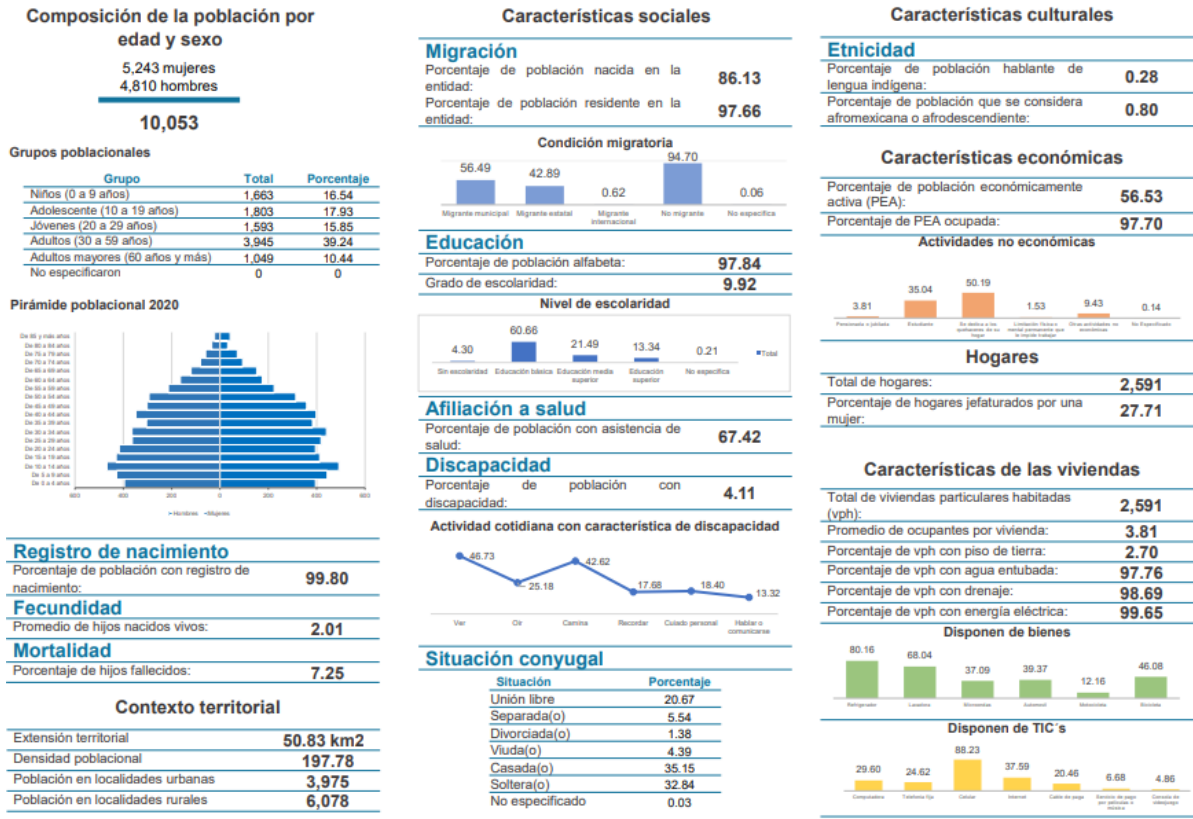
Composición de la población por edad y sexo

5,243 mujeres
4,810 hombres

10,053

Grupos poblacionales

| Grupo | Total | Porcentaje |
|---|---|---|
| Niños (0 a 9 años) | 1,663 | 16.54 |
| Adolescente (10 a 19 años) | 1,803 | 17.93 |
| Jóvenes (20 a 29 años) | 1,593 | 15.85 |
| Adultos (30 a 59 años) | 3,945 | 39.24 |
| Adultos mayores (60 años y más) | 1,049 | 10.44 |
| No especificaron | 0 | 0 |

Pirámide poblacional 2020

De 85 y más años
De 80 a 84 años
De 75 a 79 años
De 70 a 74 años
De 65 a 69 años
De 60 a 64 años
De 55 a 59 años
De 50 a 54 años
De 45 a 49 años
De 40 a 44 años
De 35 a 39 años
De 30 a 34 años
De 25 a 29 años
De 20 a 24 años
De 15 a 19 años
De 10 a 14 años
De 5 a 9 años
De 0 a 4 años

600 400 200 0 200 400 600

Hombres Mujeres

Registro de nacimiento
Porcentaje de población con registro de nacimiento: 99.80

Fecundidad
Promedio de hijos nacidos vivos: 2.01

Mortalidad
Porcentaje de hijos fallecidos: 7.25

Contexto territorial

Extensión territorial 50.83 km2
Densidad poblacional 197.78
Población en localidades urbanas 3,975
Población en localidades rurales 6,078

Características sociales

Migración
Porcentaje de población nacida en la entidad: 86.13
Porcentaje de población residente en la entidad: 97.66

Condición migratoria

56.49 Migrante municipal
42.89 Migrante estatal
0.62 Migrante internacional
94.70 No migrante
0.06 No especifica

Educación
Porcentaje de población alfabeta: 97.84
Grado de escolaridad: 9.92

Nivel de escolaridad

4.30 Sin escolaridad
60.66 Educación básica
21.49 Educación media superior
13.34 Educación superior
0.21 No especifica
Total

Afiliación a salud
Porcentaje de población con asistencia de salud: 67.42

Discapacidad
Porcentaje de población con discapacidad: 4.11

Actividad cotidiana con característica de discapacidad

46.73 Ver
25.18 Oír
42.62 Camina
17.68 Recordar
18.40 Cuidado personal
13.32 Hablar o comunicarse

Situación conyugal

| Situación | Porcentaje |
|---|---|
| Unión libre | 20.67 |
| Separada(o) | 5.54 |
| Divorciada(o) | 1.38 |
| Viuda(o) | 4.39 |
| Casada(o) | 35.15 |
| Soltera(o) | 32.84 |
| No especificado | 0.03 |

Características culturales

Etnicidad
Porcentaje de población hablante de lengua indígena: 0.28
Porcentaje de población que se considera afromexicana o afrodescendiente: 0.80

Características económicas

Porcentaje de población económicamente activa (PEA): 56.53
Porcentaje de PEA ocupada: 97.70

Actividades no económicas

3.81 Pensionado o jubilado
35.04 Estudiante
50.19 Se dedica a los quehaceres de su hogar
1.53 Limitación física o mental permanente que le impide trabajar
9.43 Otras actividades no económicas
0.14 No Especificado

Hogares

Total de hogares: 2,591
Porcentaje de hogares jefaturados por una mujer: 27.71

Características de las viviendas

Total de viviendas particulares habitadas (vph): 2,591
Promedio de ocupantes por vivienda: 3.81
Porcentaje de vph con piso de tierra: 2.70
Porcentaje de vph con agua entubada: 97.76
Porcentaje de vph con drenaje: 98.69
Porcentaje de vph con energía eléctrica: 99.65

Disponen de bienes

80.16 Refrigerador
68.04 Lavadora
37.09 Microondas
39.37 Automóvil
12.16 Motocicleta
46.08 Bicicleta

Disponen de TIC´s

29.60 Computadora
24.62 Telefonía fija
88.23 Celular
37.59 Internet
20.46 Cable de paga
6.68 Servicio de pago por películas o música
4.86 Consola de videojuego